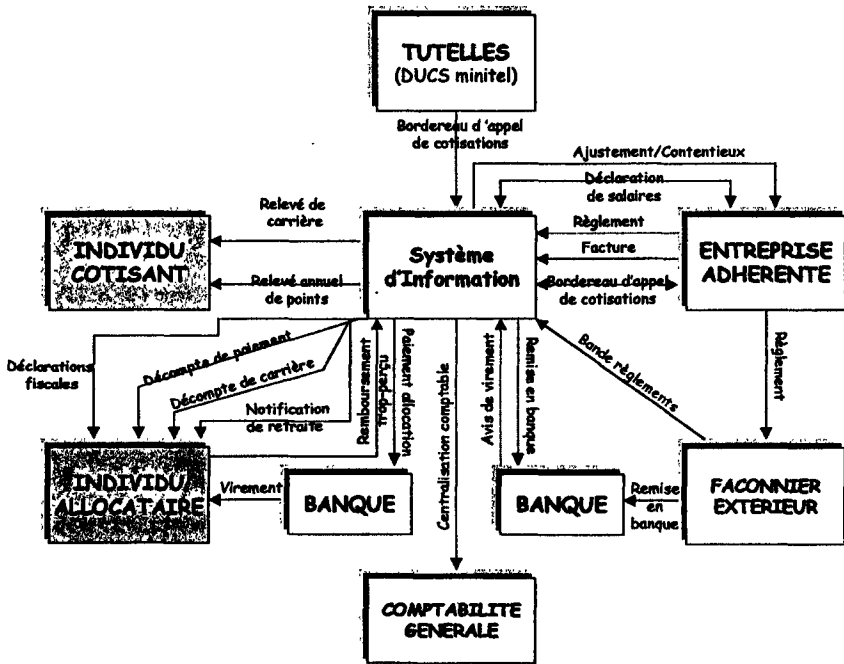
TUTELLES
(DUCS minitel)

Bordereau d 'appel de cotisations

Ajustement/Contentieux

Déclaration de salaires

Relevé de carrière

Règlement

Facture

INDIVIDU COTISANT

Système d'Information

ENTREPRISE ADHERENTE

Relevé annuel de points

Bordereau d'appel de cotisations

Déclarations fiscales

Décompte de paiement

Décompte de carrière

Notification de retraite

Remboursement trop-perçu

Paiement allocation

Centralisation comptable

Avis de virement

Remise en banque

Bande règlements

Règlement

INDIVIDU ALLOCATAIRE

Virement

BANQUE

BANQUE

Remise en banque

FACONNIER EXTERIEUR

COMPTABILITE GENERALE